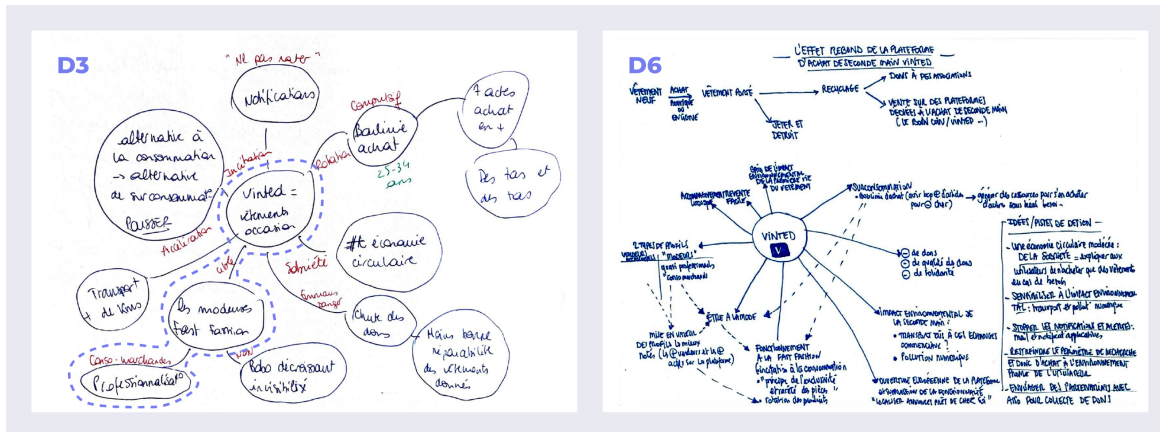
D3

"Ne pas rater"

Notifications

alternative à la consommation → alternative de surconsommation PASSER

Compulsif

Boulimie achat

23-34 ans

+ actes achat en +

Des tas et des tas

Incitation

Echelon

Vinted = vêtements occasion

Accélérateur

Transport + de Kms

lien

Les modèles Fast fashion

Sobriété

# économie circulaire

Emmaüs ...

Chute des dons

Mais baisse ne qualité des vêtements donnés

vers

Conso-marchandes

Professionnalisé

Rebo décroissant inutilité

D6

L'EFFET REBOND DE LA PLATEFORME D'ACHAT DE SECONDE MAIN VINTED

VÊTEMENT NEUF

ACHAT boutique ou enseigne

VÊTEMENT PORTÉ

RECYCLAGE

DONS À DES ASSOCIATIONS

VENTE SUR DES PLATEFORMES DÉDIÉES À L'ACHAT DE SECONDE MAIN (LE BON COIN / VINTED ...)

JETER ET DÉTRUIT

GAIN DE TEMPS ENVIRONNEMENTAL DE LA DURÉE DE VIE DU VÊTEMENT

ACCOMPAGNEMENT DE VENTE FACILE / LUDIQUE

SURCONSOMMATION → boulimie d'achat (prix bas, facilité pour ... cher)

gagner de ressources pour s'en acheter d'autres sans besoin

VINTED

2 TYPES DE PROFILS VENDEURS : "MODÈLES" quasi professionnels conso-marchands

ÊTRE À LA MODE

mise en visuel des profils (la mise en avant ... sur la plateforme)

FONCTIONNEMENT À LA FAST FASHION (incitation à la consommation, "principe de l'exclusivité", "rareté des pièces", rotation des produits)

⊖ de dons
⊖ de qualité des dons
⊖ de solidarité

IMPACT ENVIRONNEMENTAL DE LA SECONDE MAIN :
* TRANSPORT LIÉ À CES ÉCHANGES COMMERCIAUX
* POLLUTION NUMÉRIQUE

OUVERTURE EUROPÉENNE DE LA PLATEFORME : ACCENTUATION DE LA SURCONSOMMATION "QUALITÉ AVANCÉE NE SONT PAS DE COMPTE"

IDÉES / PISTES DE DÉFI ...

- UNE ÉCONOMIE CIRCULAIRE MODÉRÉE : DE LA SOBRIÉTÉ → expliquer aux utilisateurs de n'acheter que des vêtements au cas de besoin
- SENSIBILISER À L'IMPACT ENVIRONNEMENTAL : transport et pollution numérique
- STOPPER LES NOTIFICATIONS ET ALERTES : mail et notifications applicatives
- RESTREINDRE LE PÉRIMÈTRE DE RECHERCHE ET DONC D'ACHAT À L'ENVIRONNEMENT PROCHE DE L'UTILISATEUR
- ENVISAGER DES PARTENARIATS AVEC ASSO POUR COLLECTE DE DONS